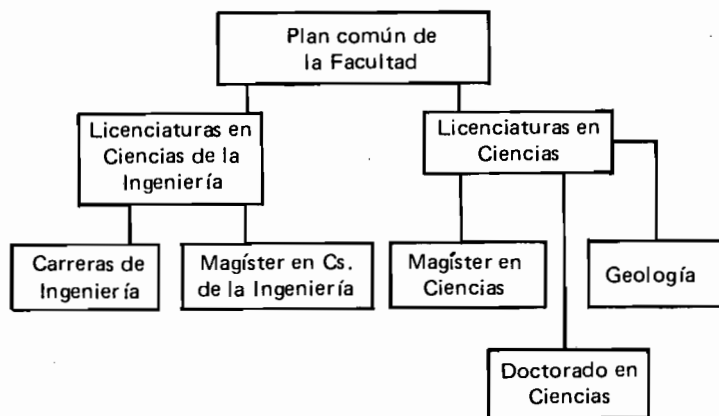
Plan común de la Facultad

Licenciaturas en Ciencias de la Ingeniería

Licenciaturas en Ciencias

Carreras de Ingeniería

Magíster en Cs. de la Ingeniería

Magíster en Ciencias

Geología

Doctorado en Ciencias